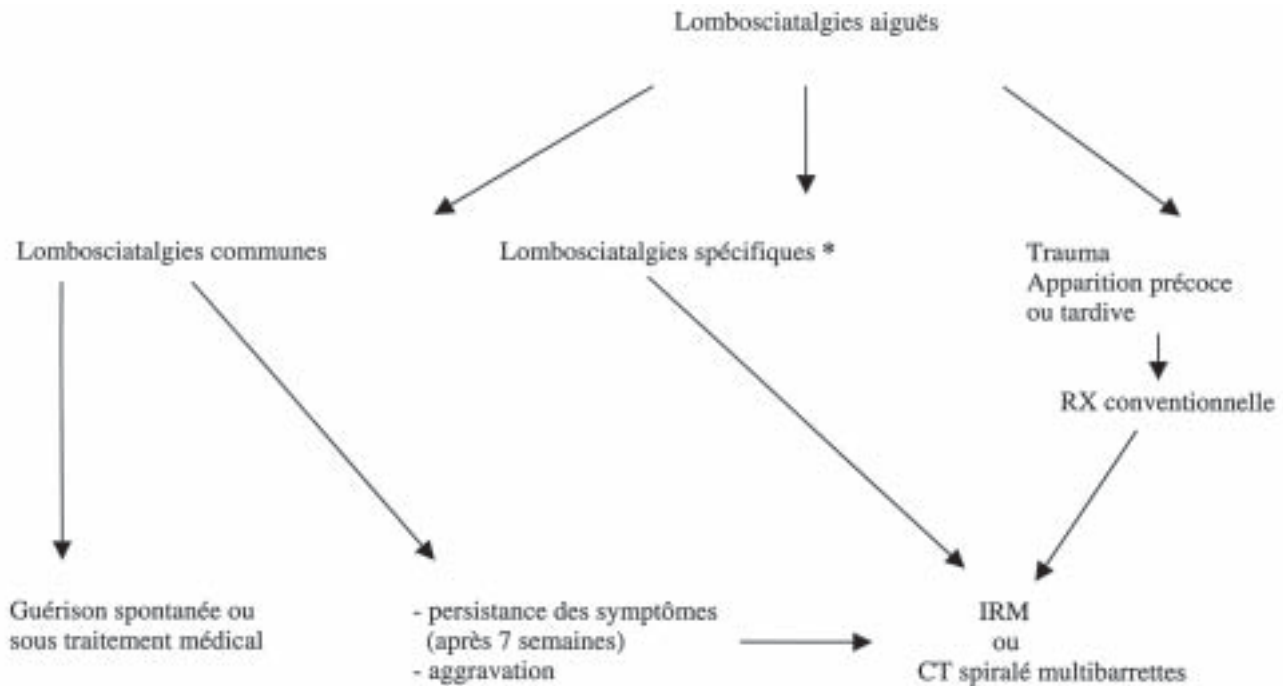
Lombosciatalgies aiguës

Lombosciatalgies communes

Lombosciatalgies spécifiques *

Trauma
Apparition précoce
ou tardive

RX conventionnelle

Guérison spontanée ou
sous traitement médical

- persistance des symptômes
(après 7 semaines)
- aggravation

IRM
ou
CT spiralé multibarrettes